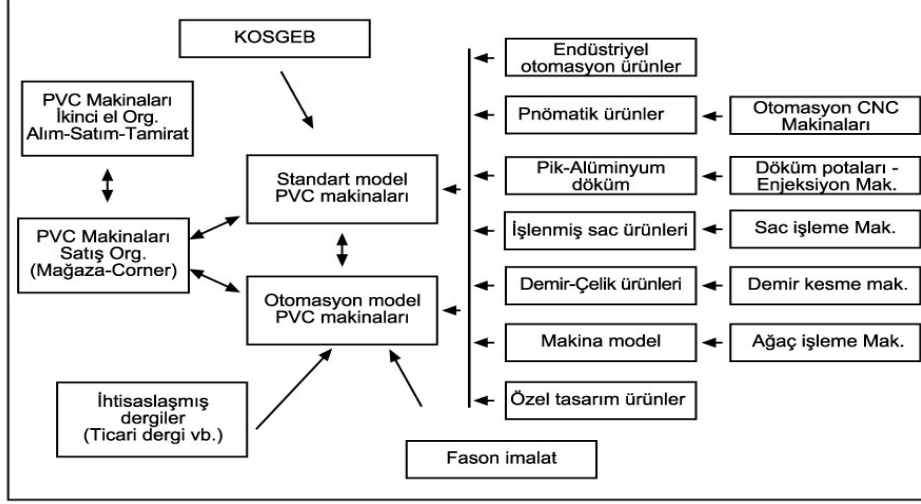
KOSGEB

PVC Makinaları İkinci el Org. Alım-Satım-Tamirat

PVC Makinaları Satış Org. (Mağaza-Corner)

Standart model PVC makinaları

Otomasyon model PVC makinaları

İhtisaslaşmış dergiler (Ticari dergi vb.)

Fason imalat

Endüstriyel otomasyon ürünler

Pnömatik ürünler

Pik-Alüminyum döküm

İşlenmiş sac ürünleri

Demir-Çelik ürünleri

Makina model

Özel tasarım ürünler

Otomasyon CNC Makinaları

Döküm potaları - Enjeksiyon Mak.

Sac işleme Mak.

Demir kesme mak.

Ağaç işleme Mak.